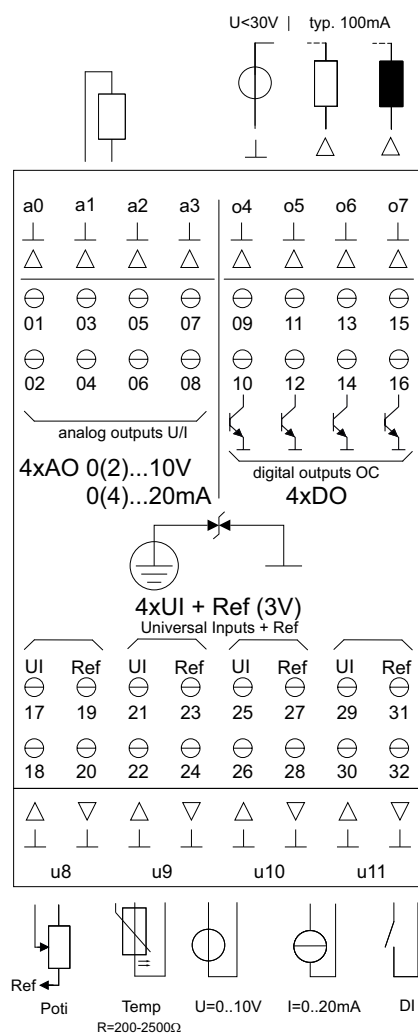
U<30V | typ. 100mA

a0 a1 a2 a3 o4 o5 o6 o7

01 03 05 07 09 11 13 15

02 04 06 08 10 12 14 16

analog outputs U/I

4xAO 0(2)...10V
0(4)...20mA

digital outputs OC
4xDO

4xUI + Ref (3V)
Universal Inputs + Ref

UI Ref UI Ref UI Ref UI Ref
17 19 21 23 25 27 29 31

18 20 22 24 26 28 30 32

u8 u9 u10 u11

Ref

Poti Temp U=0..10V I=0..20mA DI
R=200-2500Ω